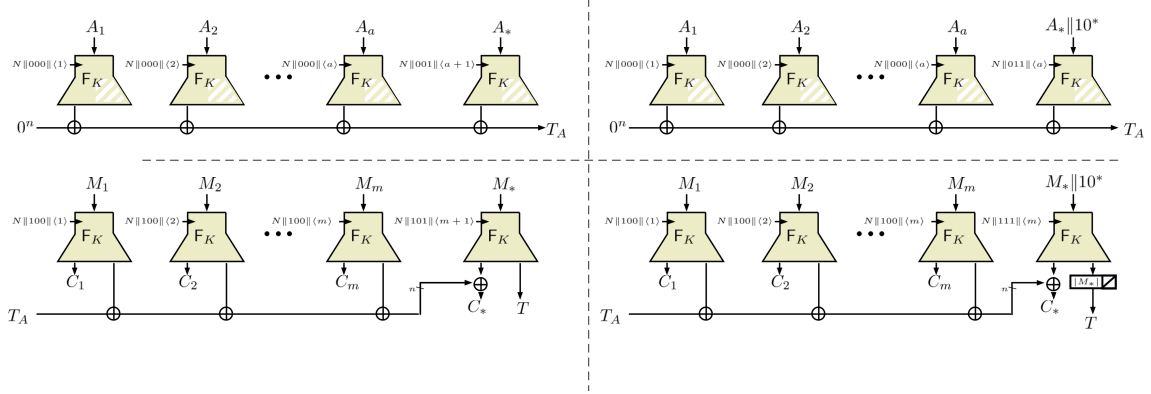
$A_1$ $A_2$ $A_a$ $A_*$

$N\|000\|\langle 1\rangle$ $\mathsf{F}_K$ $N\|000\|\langle 2\rangle$ $\mathsf{F}_K$ $\bullet\bullet\bullet$ $N\|000\|\langle a\rangle$ $\mathsf{F}_K$ $N\|001\|\langle a+1\rangle$ $\mathsf{F}_K$

$0^n$ $T_A$

$A_1$ $A_2$ $A_a$ $A_*\|10^*$

$N\|000\|\langle 1\rangle$ $\mathsf{F}_K$ $N\|000\|\langle 2\rangle$ $\mathsf{F}_K$ $\bullet\bullet\bullet$ $N\|000\|\langle a\rangle$ $\mathsf{F}_K$ $N\|011\|\langle a\rangle$ $\mathsf{F}_K$

$0^n$ $T_A$

$M_1$ $M_2$ $M_m$ $M_*$

$N\|100\|\langle 1\rangle$ $\mathsf{F}_K$ $N\|100\|\langle 2\rangle$ $\mathsf{F}_K$ $\bullet\bullet\bullet$ $N\|100\|\langle m\rangle$ $\mathsf{F}_K$ $N\|101\|\langle m+1\rangle$ $\mathsf{F}_K$

$C_1$ $C_2$ $C_m$ $n$ $C_*$ $T$

$T_A$

$M_1$ $M_2$ $M_m$ $M_*\|10^*$

$N\|100\|\langle 1\rangle$ $\mathsf{F}_K$ $N\|100\|\langle 2\rangle$ $\mathsf{F}_K$ $\bullet\bullet\bullet$ $N\|100\|\langle m\rangle$ $\mathsf{F}_K$ $N\|111\|\langle m\rangle$ $\mathsf{F}_K$

$C_1$ $C_2$ $C_m$ $n$ $C_*$ $|M_*|$ $T$

$T_A$